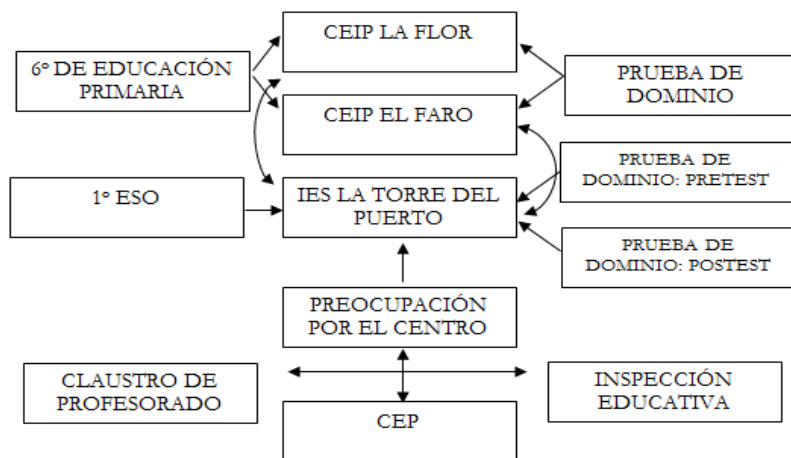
CEIP LA FLOR

6º DE EDUCACIÓN PRIMARIA

PRUEBA DE DOMINIO

CEIP EL FARO

PRUEBA DE DOMINIO: PRETEST

1º ESO

IES LA TORRE DEL PUERTO

PRUEBA DE DOMINIO: POSTEST

PREOCUPACIÓN POR EL CENTRO

CLAUSTRO DE PROFESORADO

INSPECCIÓN EDUCATIVA

CEP